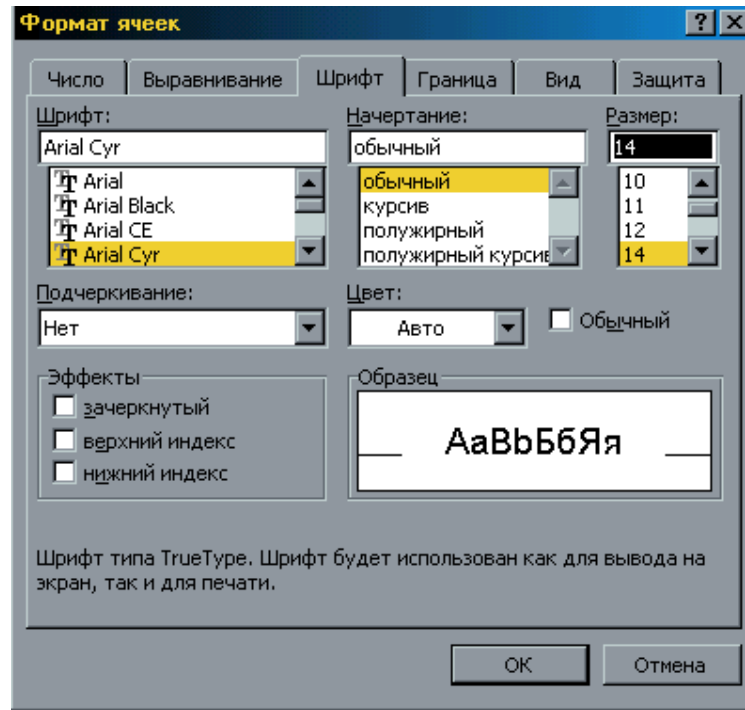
Формат ячеек

?

Число | Выравнивание | Шрифт | Граница | Вид | Защита

Шрифт:
Arial Cyr
Arial
Arial Black
Arial CE
Arial Cyr

Начертание:
обычный
обычный
курсив
полужирный
полужирный курсив

Размер:
14
10
11
12
14

Подчеркивание:
Нет

Цвет:
Авто

Обычный

Эффекты
зачеркнутый
верхний индекс
нижний индекс

Образец
AaBbБбЯя

Шрифт типа TrueType. Шрифт будет использован как для вывода на экран, так и для печати.

OK

Отмена